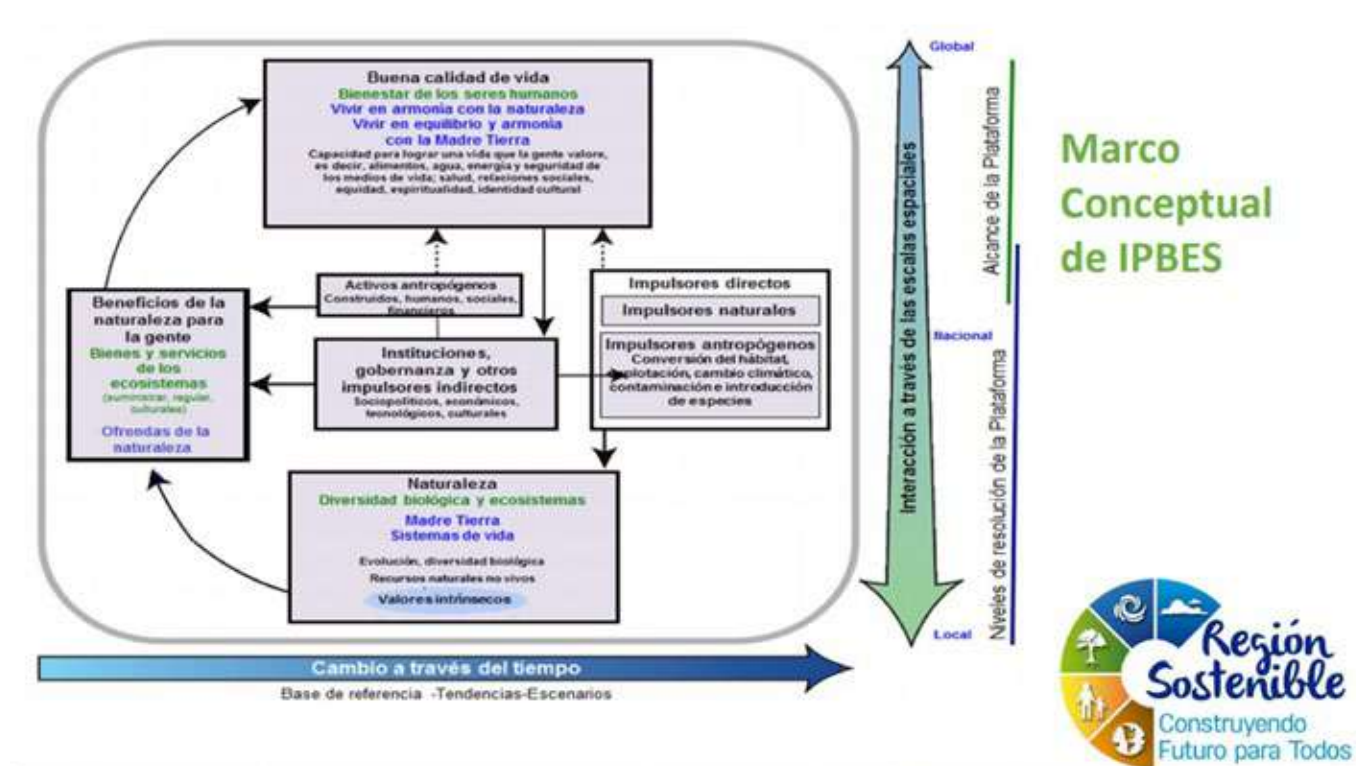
Buena calidad de vida
Bienestar de los seres humanos
Vivir en armonía con la naturaleza
Vivir en equilibrio y armonía con la Madre Tierra
Capacidad para lograr una vida que la gente valore, es decir, alimentos, agua, energía y seguridad de los medios de vida; salud, relaciones sociales, equidad, espiritualidad, identidad cultural

Activos antropógenos
Construidos, humanos, sociales, financieros

Beneficios de la naturaleza para la gente
Bienes y servicios de los ecosistemas
(suministrar, regular, culturales)
Ofrendas de la naturaleza

Instituciones, gobernanza y otros impulsores indirectos
Sociopolíticos, económicos, tecnológicos, culturales

Impulsores directos
Impulsores naturales
Impulsores antropógenos
Conversión del hábitat, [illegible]plotación, cambio climático, contaminación e introducción de especies

Naturaleza
Diversidad biológica y ecosistemas
Madre Tierra
Sistemas de vida
Evolución, diversidad biológica
Recursos naturales no vivos
Valores intrínsecos

Cambio a través del tiempo
Base de referencia -Tendencias-Escenarios

Global
Nacional
Local
Interacción a través de las escalas espaciales
Alcance de la Plataforma
Niveles de resolución de la Plataforma

Marco Conceptual de IPBES

Región Sostenible
Construyendo Futuro para Todos